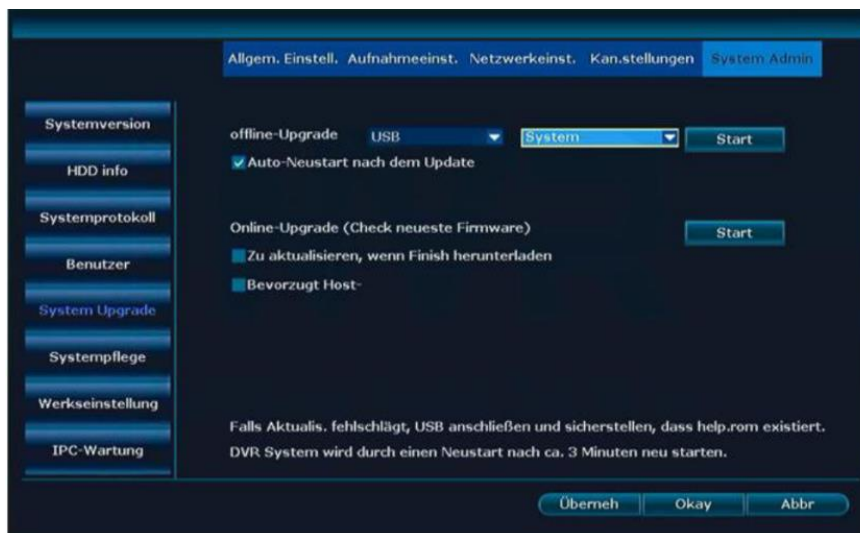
Allgem. Einstell. Aufnahmeeinst. Netzwerkeinst. Kan.stellungen System Admin

Systemversion

HDD info

Systemprotokoll

Benutzer

System Upgrade

Systempflege

Werkseinstellung

IPC-Wartung

offline-Upgrade USB System Start

Auto-Neustart nach dem Update

Online-Upgrade (Check neueste Firmware) Start

Zu aktualisieren, wenn Finish herunterladen

Bevorzugt Host-

Falls Aktualis. fehlschlägt, USB anschließen und sicherstellen, dass help.rom existiert.

DVR System wird durch einen Neustart nach ca. 3 Minuten neu starten.

Überneh Okay Abbr